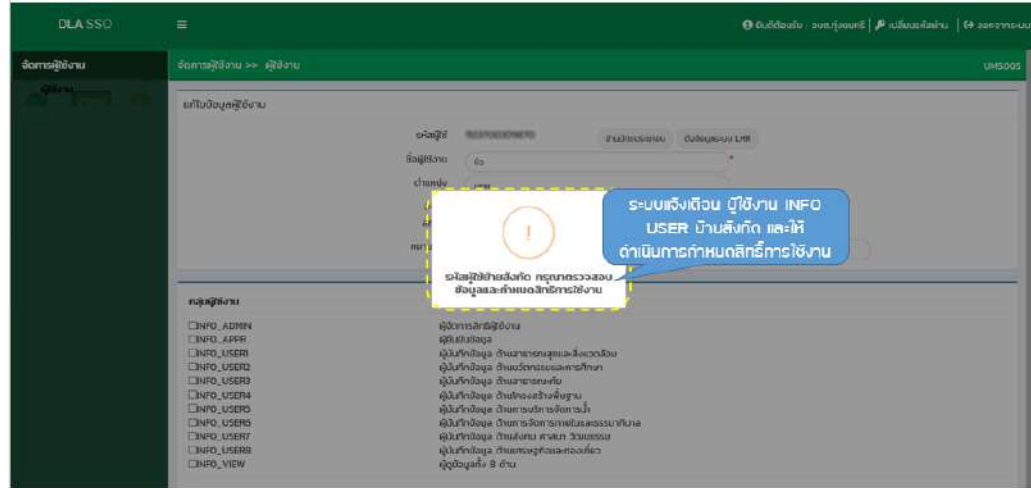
DLA SSO

ยินดีต้อนรับ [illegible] | เปลี่ยนรหัสผ่าน | ออกจากระบบ

จัดการผู้ใช้งาน

ผู้ใช้งาน

จัดการผู้ใช้งาน >> ผู้ใช้งาน

UMS005

แก้ไขข้อมูลผู้ใช้งาน

รหัสผู้ใช้ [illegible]

ย้ายประเภทงาน

ดึงข้อมูลระบบ LHR

ชื่อผู้ใช้งาน

ตำแหน่ง

หน่วย

ระบบแจ้งเตือน ผู้ใช้งาน INFO USER ย้ายสังกัด และให้ดำเนินการกำหนดสิทธิ์การใช้งาน

!

รหัสผู้ใช้ย้ายสังกัด กรุณาตรวจสอบข้อมูลและกำหนดสิทธิ์การใช้งาน

กลุ่มผู้ใช้งาน

| | |
|---|---|
| ☐INFO_ADMIN | ผู้จัดการสิทธิ์ผู้ใช้งาน |
| ☐INFO_APPR | ผู้อนุมัติข้อมูล |
| ☐INFO_USER1 | ผู้บันทึกข้อมูล ด้านสาธารณสุขและสิ่งแวดล้อม |
| ☐INFO_USER2 | ผู้บันทึกข้อมูล ด้านวัฒนธรรมและการศึกษา |
| ☐INFO_USER3 | ผู้บันทึกข้อมูล ด้านสาธารณภัย |
| ☐INFO_USER4 | ผู้บันทึกข้อมูล ด้านโครงสร้างพื้นฐาน |
| ☐INFO_USER5 | ผู้บันทึกข้อมูล ด้านการบริหารจัดการน้ำ |
| ☐INFO_USER6 | ผู้บันทึกข้อมูล ด้านการจัดการภายในและธรรมาภิบาล |
| ☐INFO_USER7 | ผู้บันทึกข้อมูล ด้านสังคม ศาสนา วัฒนธรรม |
| ☐INFO_USER8 | ผู้บันทึกข้อมูล ด้านเศรษฐกิจและท่องเที่ยว |
| ☐INFO_VIEW | ผู้ดูข้อมูลทั้ง 8 ด้าน |